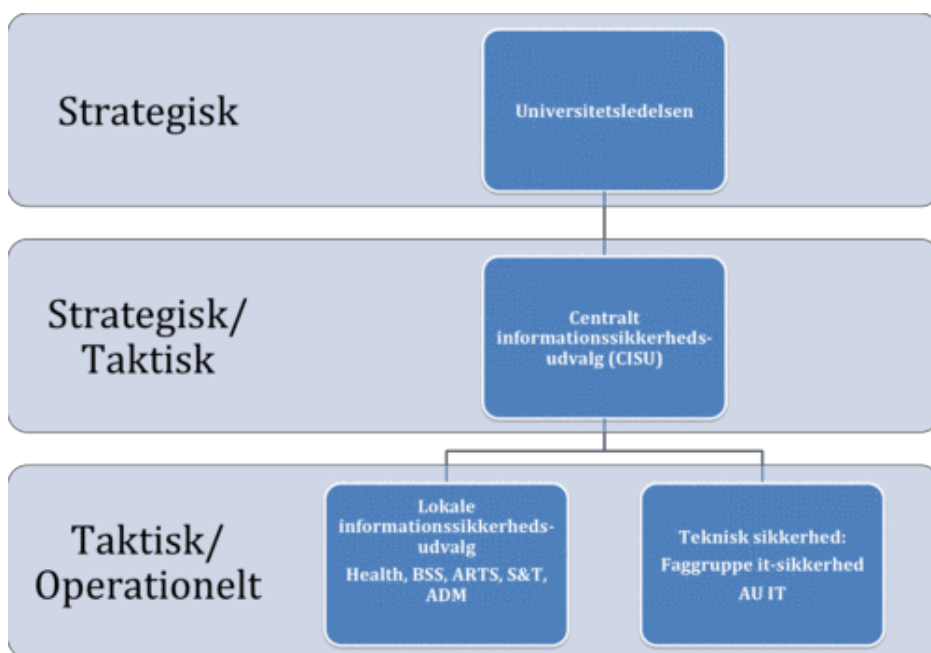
Strategisk

Universitetsledelsen

Strategisk/ Taktisk

Centralt informationssikkerheds-udvalg (CISU)

Taktisk/ Operationelt

Lokale informationssikkerheds-udvalg

Health, BSS, ARTS, S&T, ADM

Teknisk sikkerhed:

Faggruppe it-sikkerhed

AU IT